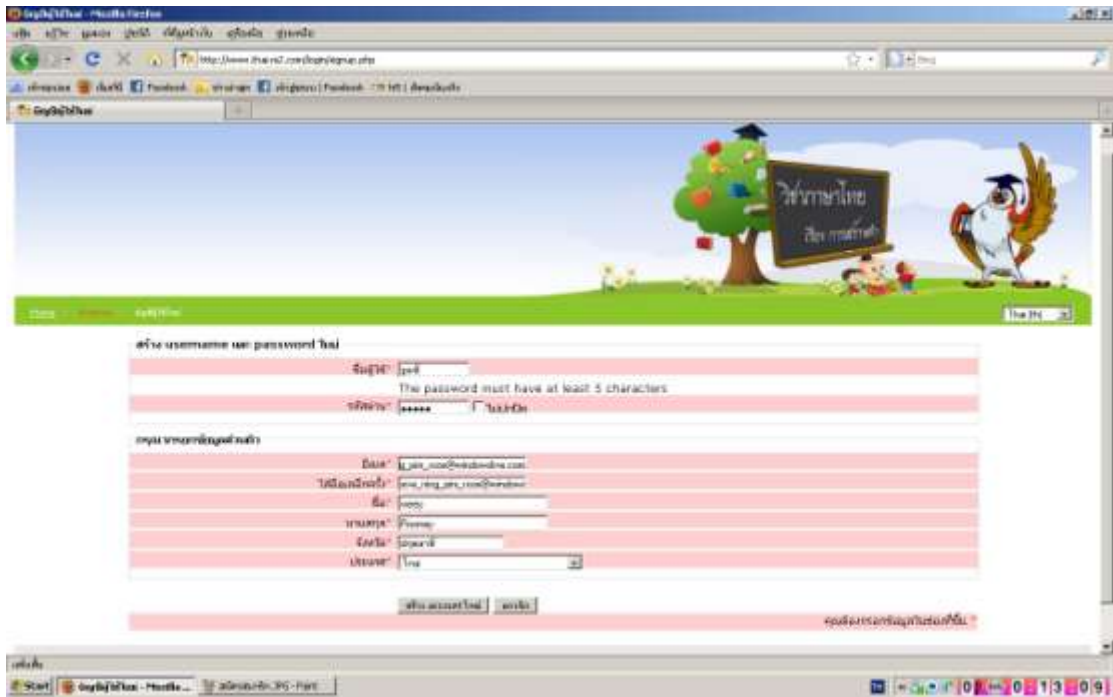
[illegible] - Mozilla Firefox

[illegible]

http://www.thaiwz.com/login/signup.php

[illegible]

วิชาภาษาไทย

Home

Thai (th)

สร้าง username และ password ใหม่

ชื่อผู้ใช้*

The password must have at least 5 characters

รหัสผ่าน* ••••• ไม่ปกปิด

กรุณากรอกข้อมูลส่วนตัว

อีเมล*

อีเมล(อีกครั้ง)*

ชื่อ*

นามสกุล*

จังหวัด*

ประเทศ* ไทย

สร้าง account ใหม่ | ยกเลิก

คุณต้องกรอกข้อมูลในช่องที่มี *

เสร็จสิ้น

Start | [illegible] - Mozilla... | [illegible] - Paint